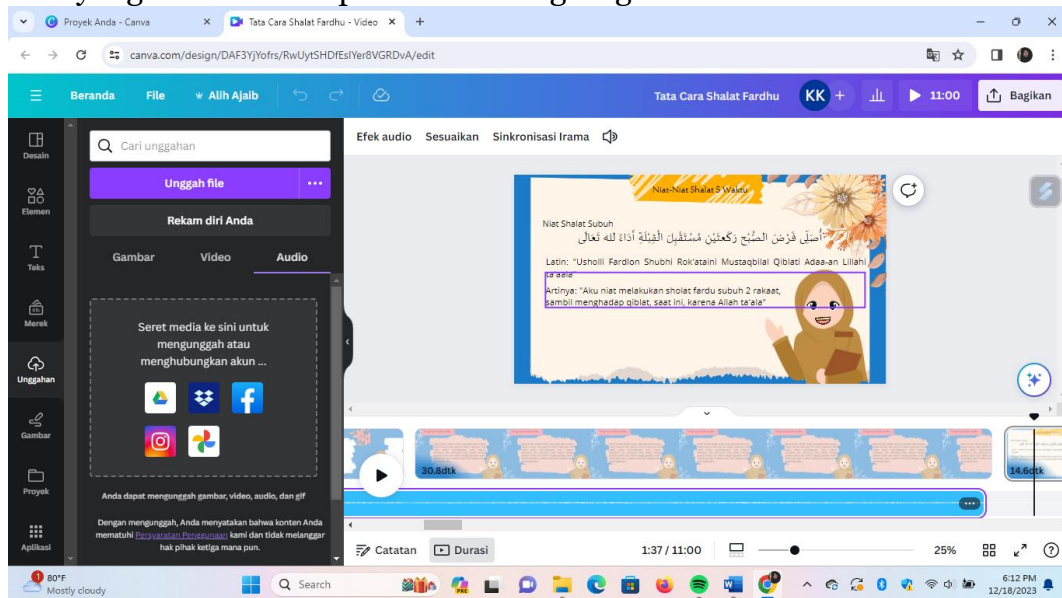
Proyek Anda - Canva
Tata Cara Shalat Fardhu - Video
canva.com/design/DAF3YjYofrs/RwUytSHDfEslYer8VGRDvA/edit
Beranda File Alih Ajaib
Tata Cara Shalat Fardhu KK 11:00 Bagikan
Desain
Elemen
Teks
Merek
Unggahan
Gambar
Proyek
Aplikasi
Cari unggahan
Unggah file
Rekam diri Anda
Gambar Video Audio
Seret media ke sini untuk mengunggah atau menghubungkan akun ...
Anda dapat mengunggah gambar, video, audio, and gif
Dengan mengunggah, Anda menyatakan bahwa konten Anda mematuhi Persyaratan Penggunaan kami dan tidak melanggar hak pihak ketiga mana pun.
Efek audio Sesuaikan Sinkronisasi Irama
Niat-Niat Shalat 5 Waktu
Niat Shalat Subuh
أُصَلِّى فَرْضَ الصُّبْحِ رَكْعَتَيْنِ مُسْتَقْبِلَ الْقِبْلَةِ أَدَاءً لِلهِ تَعَالَى
Latin: "Usholli Fardlon Shubhi Rok'ataini Mustaqbilal Qiblati Adaa-an Lillahi ta'aala"
Artinya: "Aku niat melakukan sholat fardu subuh 2 rakaat, sambil menghadap qiblat, saat ini, karena Allah ta'ala"
30.8dtk
14.6dtk
Catatan Durasi 1:37 / 11:00 25%
80°F Mostly cloudy
Search
6:12 PM 12/18/2023